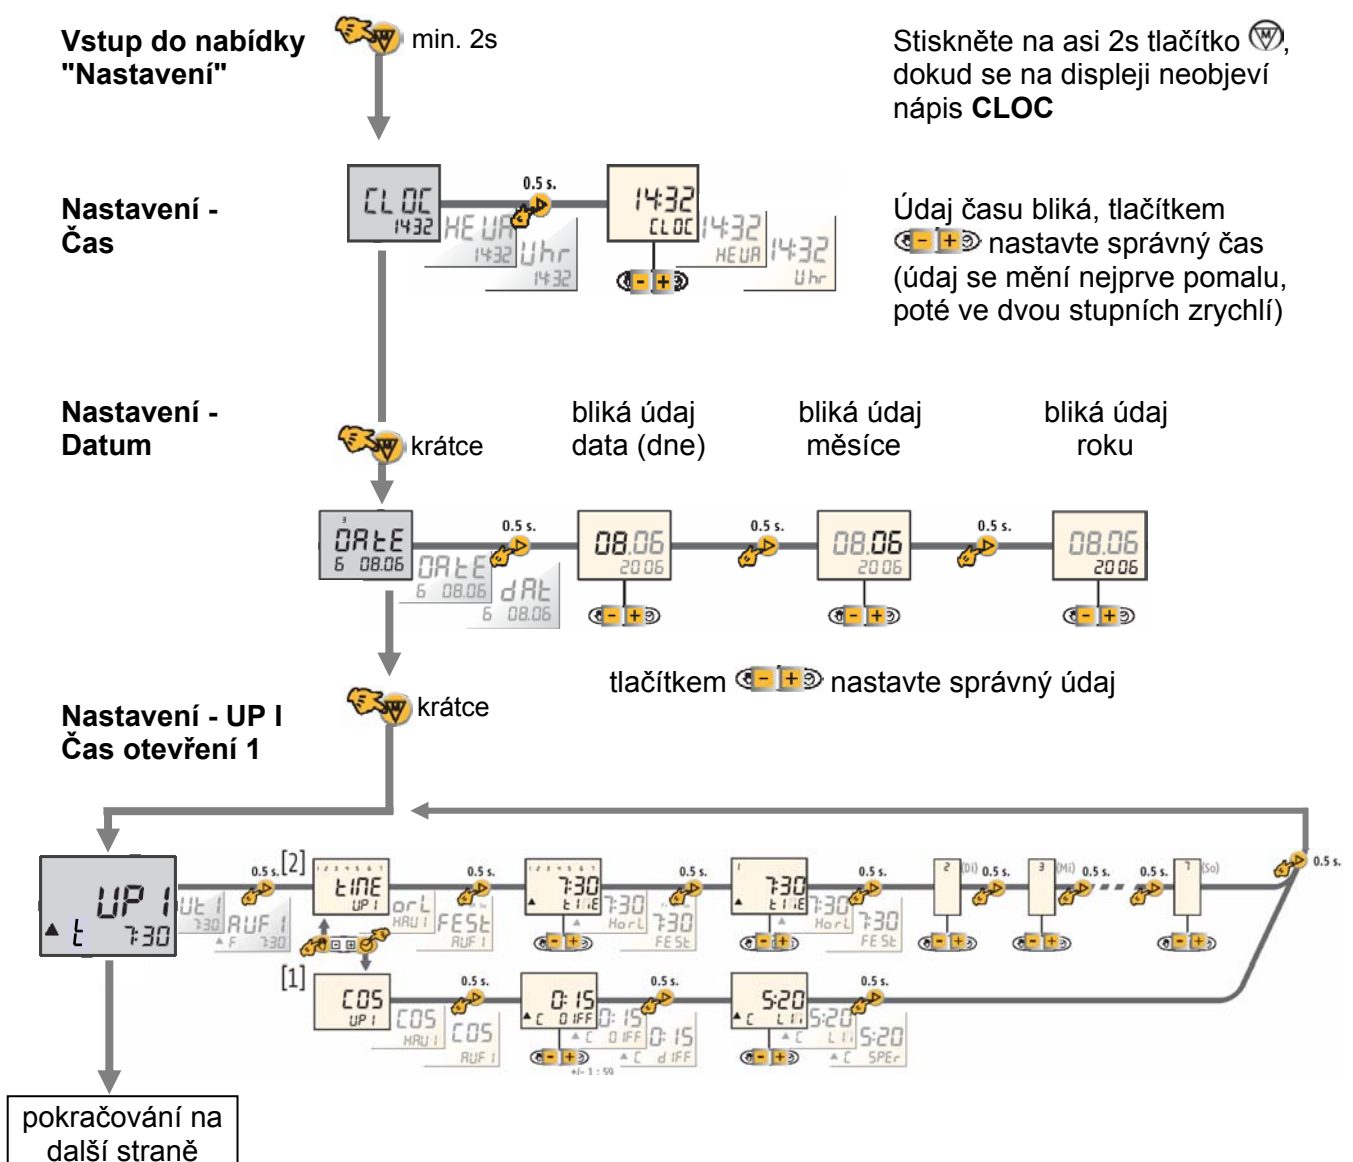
**Vstup do nabídky "Nastavení"**

min. 2s

Stiskněte na asi 2s tlačítko, dokud se na displeji neobjeví nápis **CLOC**

**Nastavení - Čas**

CLOC 14:32 HEUR 14:32 Uhr 14:32

0.5 s.

14:32 CLOC 14:32 HEUR 14:32 Uhr

- +

Údaj času bliká, tlačítkem - + nastavte správný čas (údaj se mění nejprve pomalu, poté ve dvou stupních zrychlí)

**Nastavení - Datum**

krátce

bliká údaj data (dne)

bliká údaj měsíce

bliká údaj roku

DATE 6 08.06 DATE 6 08.06 dAt 6 08.06

0.5 s.

08.06 2006

0.5 s.

08.06 2006

0.5 s.

08.06 2006

- + - + - +

tlačítkem - + nastavte správný údaj

**Nastavení - UP I Čas otevření 1**

krátce

UP I t 7:30 Ut I 7:30 AUF I F 7:30

0.5 s. [2]

tIME UP I orL HAU I FESt AUF I

0.5 s.

7:30 tIME 7:30 HorL 7:30 FESt

0.5 s.

7:30 tIME 7:30 HorL 7:30 FESt

0.5 s.

2 (Di) 0.5 s. 3 (Mi) 0.5 s. 0.5 s. 7 (So)

0.5 s.

[1]

COS UP I COS HAU I COS AUF I

0.5 s.

0:15 C dIFF 0:15 C dIFF 0:15 C dIFF

+/- 1 : 59

0.5 s.

5:20 C LI 5:20 C LI 5:20 C SPEr

0.5 s.

- + - + - + - + - + - + - +

pokračování na další straně